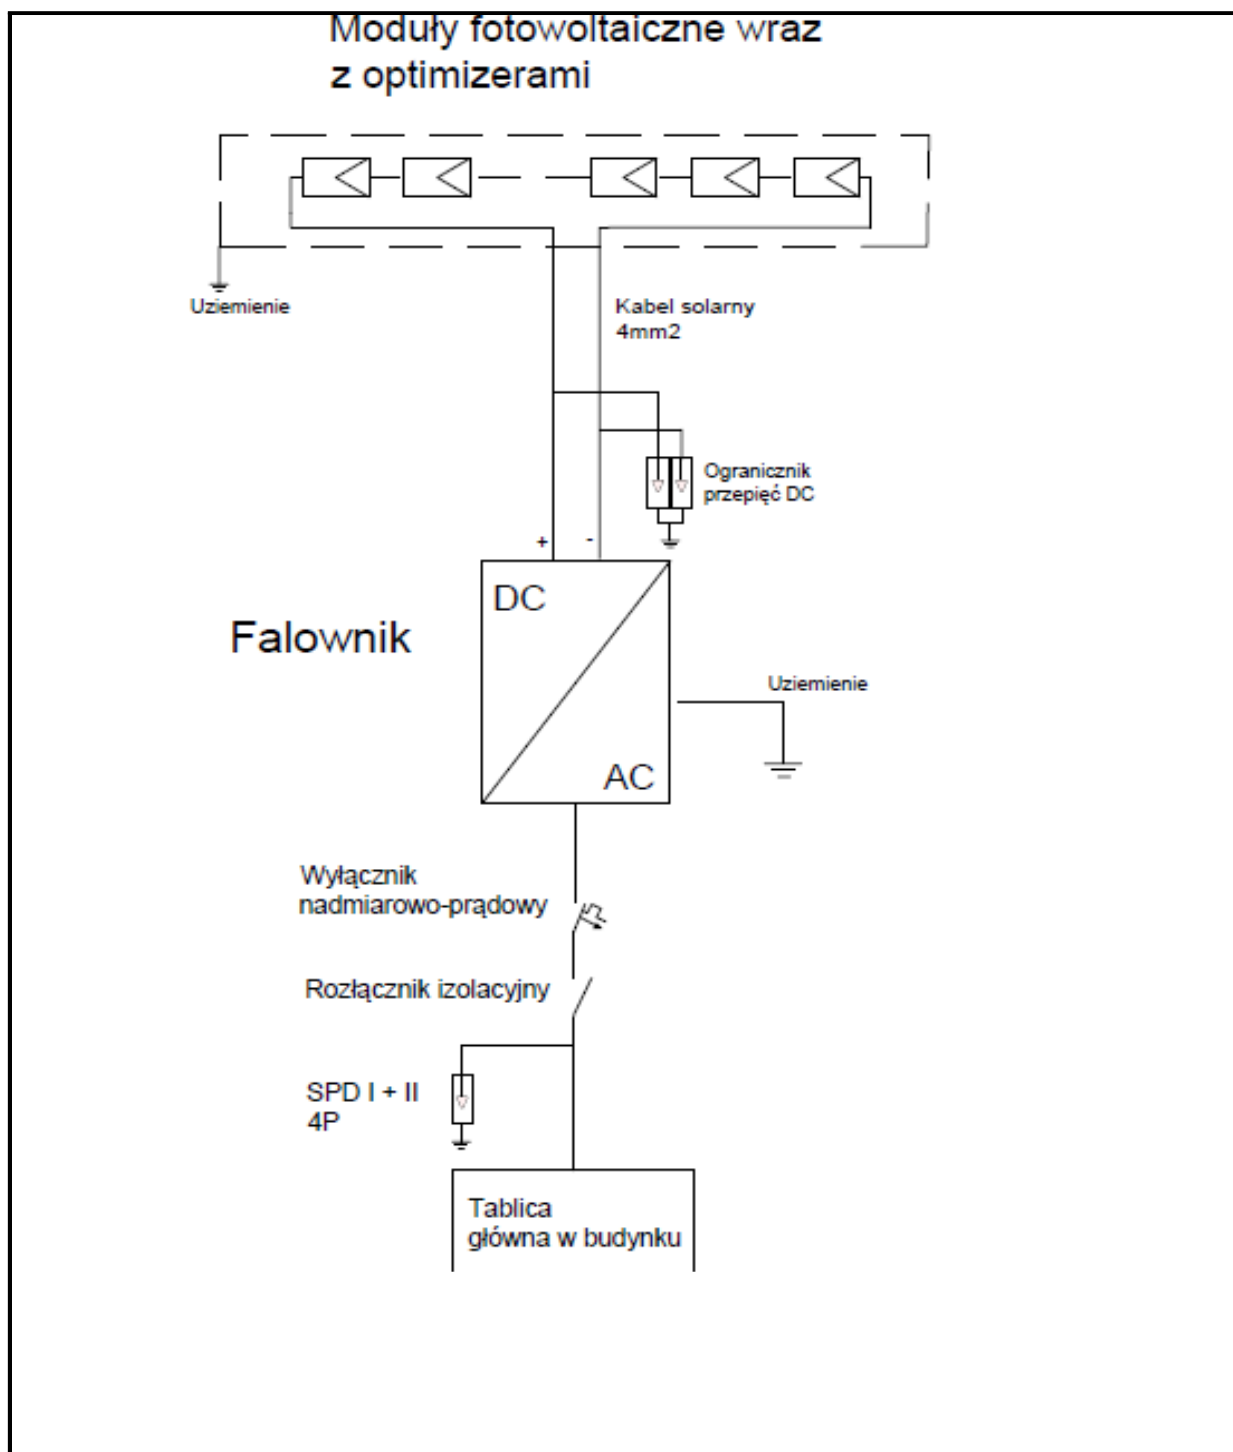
Moduły fotowoltaiczne wraz z optimizerami

Uziemienie

Kabel solarny
4mm2

Ogranicznik
przepięć DC

+
-

DC

Falownik

Uziemienie

AC

Wyłącznik
nadmiarowo-prądowy

Rozłącznik izolacyjny

SPD I + II
4P

Tablica
główna w budynku